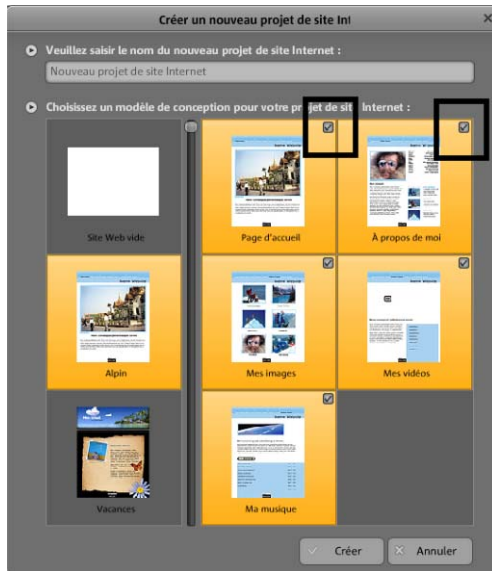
Créer un nouveau projet de site Int

Veuillez saisir le nom du nouveau projet de site Internet :

Nouveau projet de site Internet

Choisissez un modèle de conception pour votre pr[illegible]jet de sit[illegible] Internet :

Site Web vide

Page d'accueil

À propos de moi

Alpin

Mes images

Mes vidéos

Vacances

Ma musique

Créer

Annuler